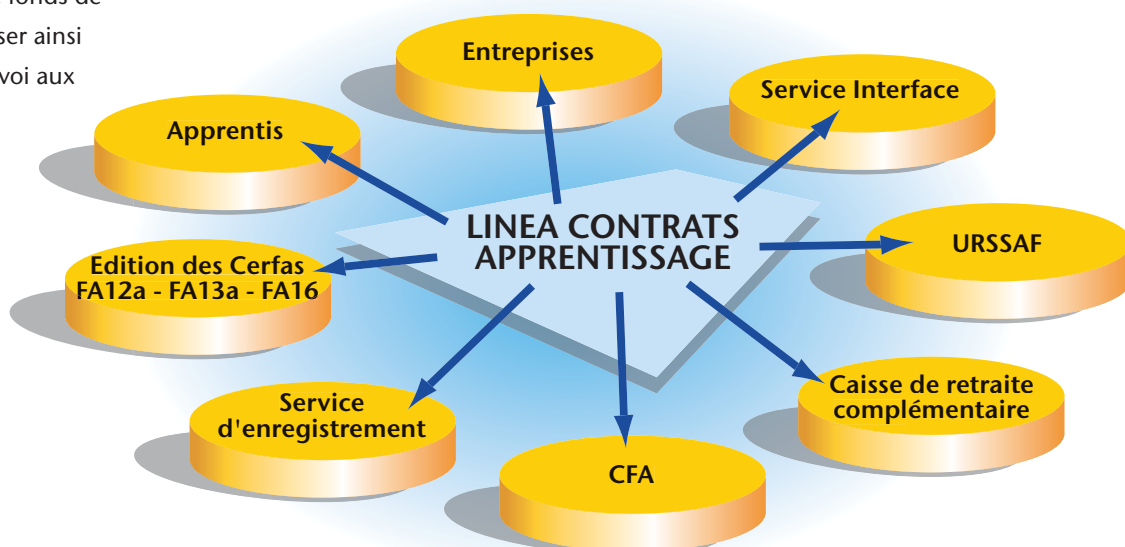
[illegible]fonds de
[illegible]ser ainsi
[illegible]voi aux

Entreprises

Service Interface

Apprentis

LINEA CONTRATS APPRENTISSAGE

URSSAF

Edition des Cerfas FA12a - FA13a - FA16

Service d'enregistrement

Caisse de retraite complémentaire

CFA